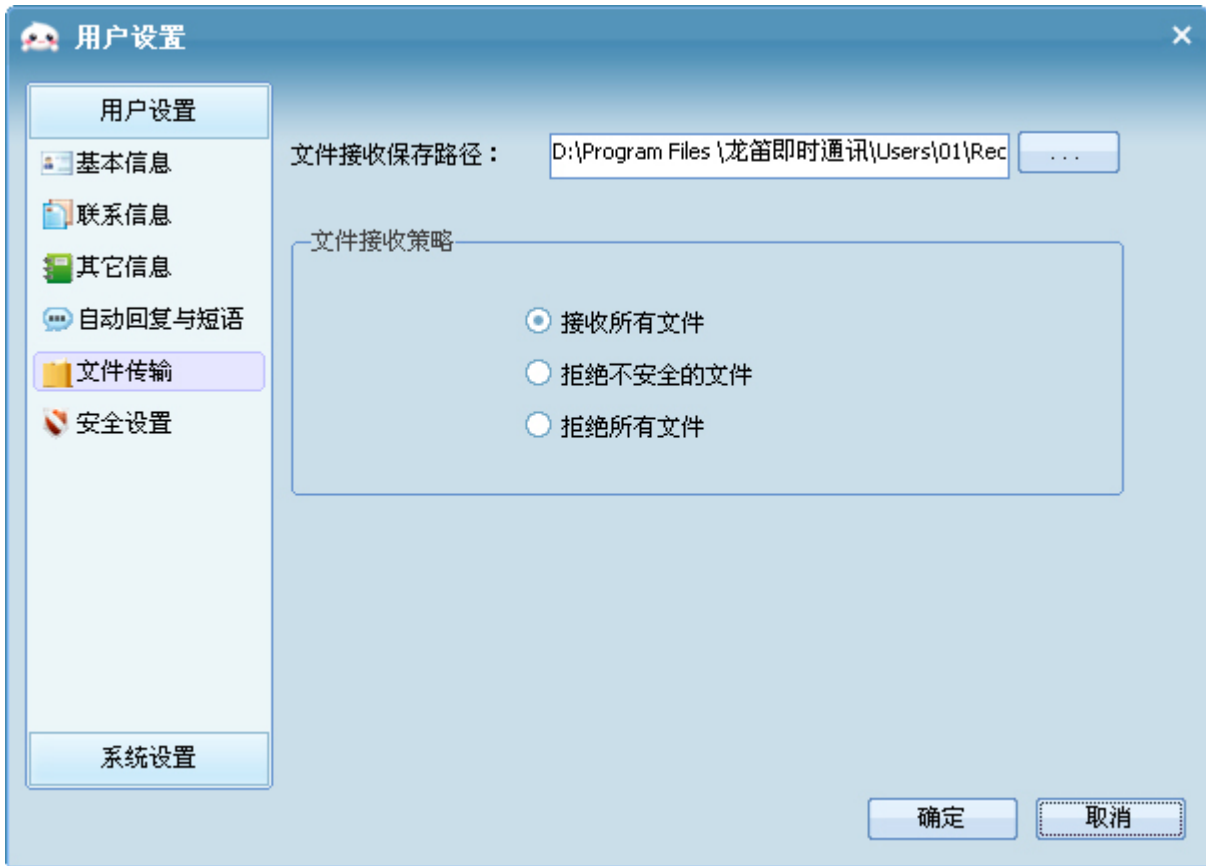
用户设置

×

用户设置

基本信息

联系信息

其它信息

自动回复与短语

文件传输

安全设置

系统设置

文件接收保存路径：

D:\Program Files \龙笛即时通讯\Users\01\Rec

...

文件接收策略

接收所有文件

拒绝不安全的文件

拒绝所有文件

确定

取消